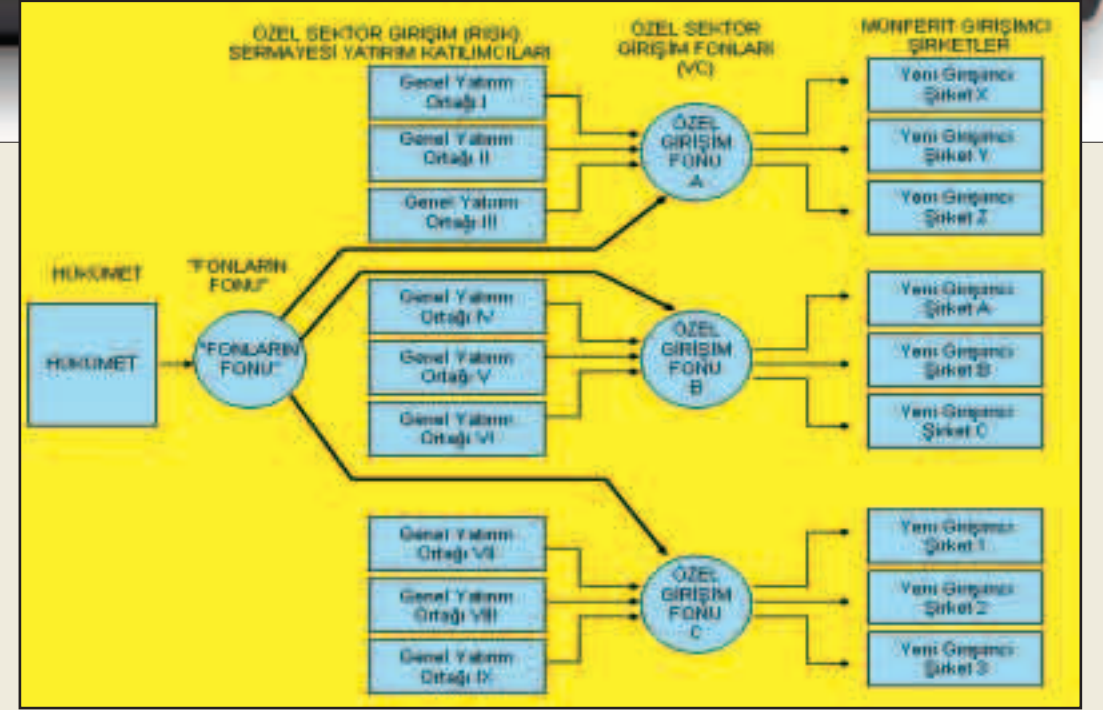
ÖZEL SEKTÖR GİRİŞİM (RİSK) SERMAYESİ YATIRIM KATILIMCILARI

ÖZEL SEKTÖR GİRİŞİM FONLARI (VC)

MÜNFERİT GİRİŞİMCİ ŞİRKETLER

Genel Yatırım Ortağı I

Genel Yatırım Ortağı II

Genel Yatırım Ortağı III

ÖZEL GİRİŞİM FONU A

Yeni Girişimci Şirket X

Yeni Girişimci Şirket Y

Yeni Girişimci Şirket Z

HÜKÜMET

"FONLARIN FONU"

HÜKÜMET

"FONLARIN FONU"

Genel Yatırım Ortağı IV

Genel Yatırım Ortağı V

Genel Yatırım Ortağı VI

ÖZEL GİRİŞİM FONU B

Yeni Girişimci Şirket A

Yeni Girişimci Şirket B

Yeni Girişimci Şirket C

Genel Yatırım Ortağı VII

Genel Yatırım Ortağı VIII

Genel Yatırım Ortağı IX

ÖZEL GİRİŞİM FONU C

Yeni Girişimci Şirket 1

Yeni Girişimci Şirket 2

Yeni Girişimci Şirket 3